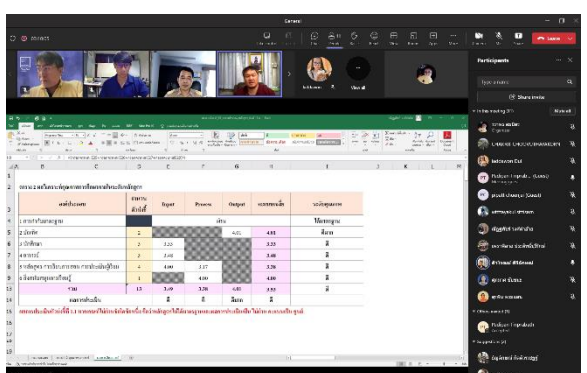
General

Leave

Participants

Share invite

View all

| | จำนวนตัวบ่งชี้ | Input | Process | Output | คะแนนเฉลี่ย | ระดับคุณภาพ |
|---|---|---|---|---|---|---|
| 1 การกำกับมาตรฐาน | | | | | | |
| 2 บัณฑิต | 2 | | | 4.01 | 4.01 | ดีมาก |
| 3 นักศึกษา | 2 | 3.25 | | | 3.25 | ดี |
| 4 อาจารย์ | 2 | 3.40 | | | 3.40 | ดี |
| 5 หลักสูตร การเรียนการสอน การประเมินผู้เรียน | 4 | 4.00 | 3.17 | | 3.38 | ดี |
| 6 สิ่งสนับสนุนการเรียนรู้ | 1 | | 4.00 | | 4.00 | ดี |
| รวม | 11 | 3.49 | 3.38 | 4.01 | 3.52 | ดี |
| ผลการประเมิน | | ดี | ดี | ดีมาก | ดี | |

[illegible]